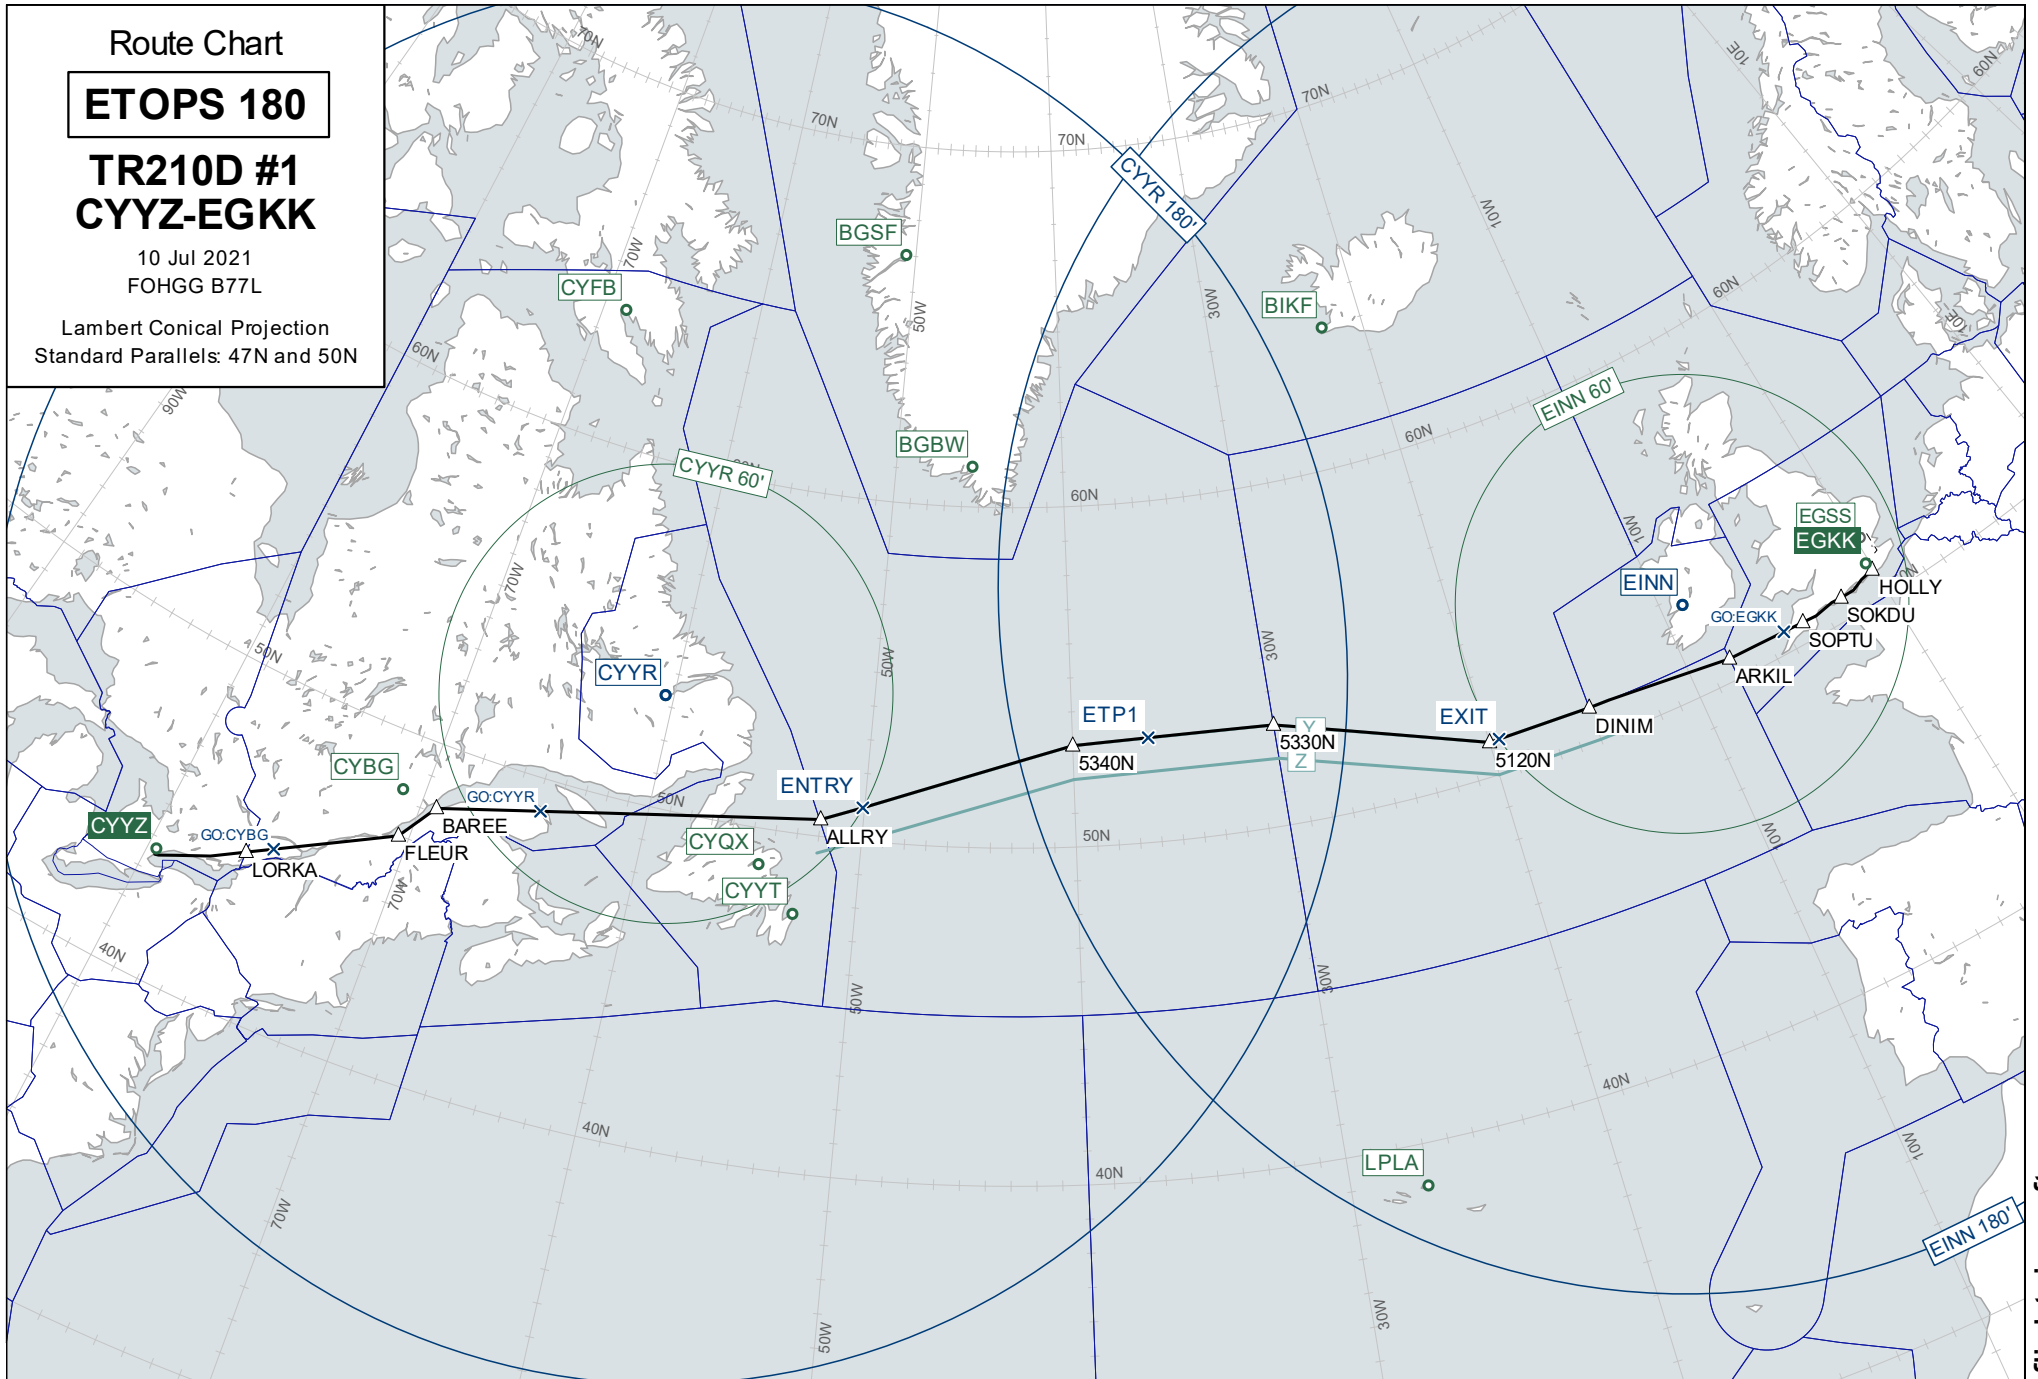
Route Chart

ETOPS 180

TR210D #1
CYYZ-EGKK

10 Jul 2021
FOHGG B77L

Lambert Conical Projection
Standard Parallels: 47N and 50N

70N
70N
70N
70N
60N
60N
60N
60N
60N
50N
50N
50N
40N
40N
40N
40N
90W
70W
70W
70W
70W
50W
50W
50W
50W
30W
30W
30W
30W
10W
10W
10W
10W
10E
10E
60N

CYYR 180'
CYYR 60'
EINN 60'
EINN 180'

BGSF
CYFB
BIKF
BGBW
CYYR
CYBG
CYYZ
CYQX
CYYT
EINN
EGSS
EGKK
LPLA

GO:CYBG
GO:CYYR
GO:EGKK
LORKA
FLEUR
BAREE
ENTRY
ALLRY
ETP1
5340N
Y
5330N
Z
EXIT
5120N
DINIM
ARKIL
SOPTU
SOKDU
HOLLY